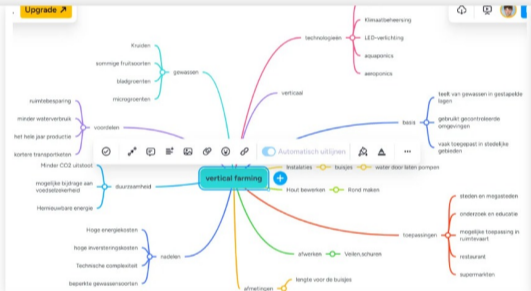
Upgrade ↗

Klimaatbeheersing
LED-verlichting
technologieën
aquaponics
aeroponics

Kruiden
sommige fruitsoorten
gewassen
bladgroenten
microgroenten

verticaal

ruimtebesparing
minder waterverbruik
voordelen
het hele jaar productie
kortere transportlijnen

teelt van gewassen in gestapelde lagen
basis
gebruikt gecontroleerde omgevingen
vaak toegepast in stedelijke gebieden

Automatisch uitlijnen

Minder CO2 uitstoot
mogelijke bijdrage aan voedselzekerheid
duurzaamheid
Hernieuwbare energie

limitaties
buisjes
water door laten pompen
vertical farming
Hout bewerken
Rond maken

steden en megasteden
onderzoek en educatie
toepassingen
mogelijke toepassing in ruimtevaart
restaurant
supermarkten

Hoge energiekosten
Hoge investeringskosten
nadelen
Technische complexiteit
beperkte gewassensoorten

afwerken
Vellen,schuren

afmetingen
lengte voor de buisjes